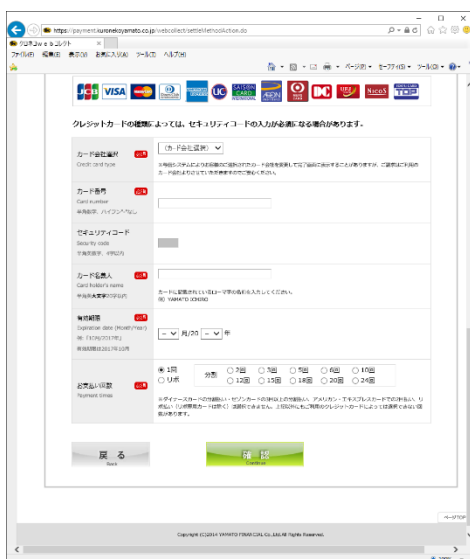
https://payment.kuronekoyamato.co.jp/webcollect/settleMethodAction.do

クロネコwebコレクト

ファイル(F) 編集(E) 表示(V) お気に入り(A) ツール(T) ヘルプ(H)

ページ(P) セーフティ(S) ツール(O)

JCB VISA DC UC SAISON CARD NICOS TOP

クレジットカードの種類によっては、セキュリティコードの入力が必須になる場合があります。

カード会社選択 必須
Credit card type
(カード会社選択)
※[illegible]

カード番号 必須
Card number
半角数字、ハイフン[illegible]

セキュリティコード
Security code
半角数字、4桁以内

カード名義人 必須
Card holder's name
半角英大文字50字以内
カードに記載されているローマ字の名前を入力してください。
例) YAMATO ICHIRO

有効期限 必須
Expiration date (MONTH/Year)
例)「1月/2017年」
有効期限は2017年10月
-- 月/20 -- 年

お支払い回数 必須
Payment times
● 1回
○ リボ
分割
○ 3回 ○ 5回 ○ 6回 ○ 10回
○ 12回 ○ 15回 ○ 18回 ○ 20回 ○ 24回
※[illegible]

戻る
Back

確認
Confirm

ページTOP

Copyright (C) 2014 YAMATO FINANCIAL Co.,Ltd All Rights Reserved.